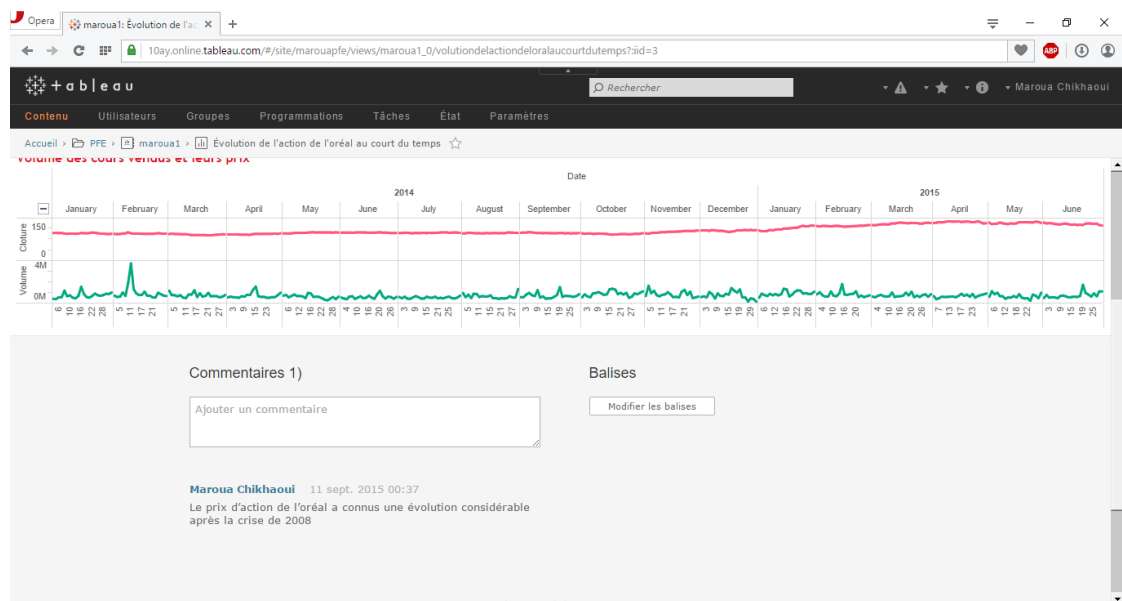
Opera maroua1: Évolution de l'ac ×

10ay.online.tableau.com/#/site/marouapfe/views/maroua1_0/volutiondelactiondeloralaucourtdutemps?:iid=3

ABP

+ a b | e a u

Rechercher

Maroua Chikhaoui

Contenu Utilisateurs Groupes Programmations Tâches État Paramètres

Accueil › PFE › maroua1 › Évolution de l'action de l'oréal au court du temps

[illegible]

Date

2014

2015

January February March April May June July August September October November December January February March April May June

Cloture 150 0

Volume 4M 0M

6 10 16 22 28 5 11 17 21 5 11 17 21 27 3 9 15 23 6 12 16 22 28 4 10 16 20 26 3 9 15 21 25 5 11 15 21 27 3 9 15 19 25 3 9 15 21 27 5 11 17 21 3 9 15 23 29 6 12 16 22 28 4 10 16 20 4 10 16 20 26 7 13 17 23 6 12 18 22 3 9 15 19 25

Commentaires 1)

Ajouter un commentaire

Balises

Modifier les balises

Maroua Chikhaoui 11 sept. 2015 00:37

Le prix d'action de l'oréal a connus une évolution considérable après la crise de 2008